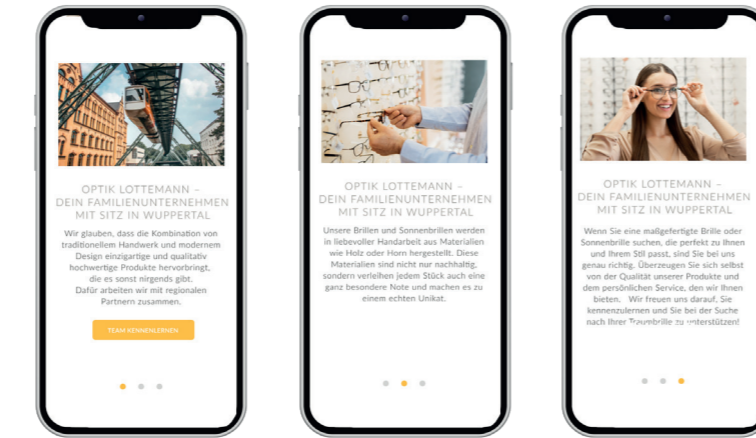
OPTIK LOTTEMANN – DEIN FAMILIENUNTERNEHMEN MIT SITZ IN WUPPERTAL

Wir glauben, dass die Kombination von traditionellem Handwerk und modernem Design einzigartige und qualitativ hochwertige Produkte hervorbringt, die es sonst nirgends gibt. Dafür arbeiten wir mit regionalen Partnern zusammen.

TEAM KENNENLERNEN

OPTIK LOTTEMANN – DEIN FAMILIENUNTERNEHMEN MIT SITZ IN WUPPERTAL

Unsere Brillen und Sonnenbrillen werden in liebevoller Handarbeit aus Materialien wie Holz oder Horn hergestellt. Diese Materialien sind nicht nur nachhaltig, sondern verleihen jedem Stück auch eine ganz besondere Note und machen es zu einem echten Unikat.

OPTIK LOTTEMANN – DEIN FAMILIENUNTERNEHMEN MIT SITZ IN WUPPERTAL

Wenn Sie eine maßgefertigte Brille oder Sonnenbrille suchen, die perfekt zu Ihnen und Ihrem Stil passt, sind Sie bei uns genau richtig. Überzeugen Sie sich selbst von der Qualität unserer Produkte und dem persönlichen Service, den wir Ihnen bieten. Wir freuen uns darauf, Sie kennenzulernen und Sie bei der Suche nach Ihrer Traumbrille zu unterstützen!